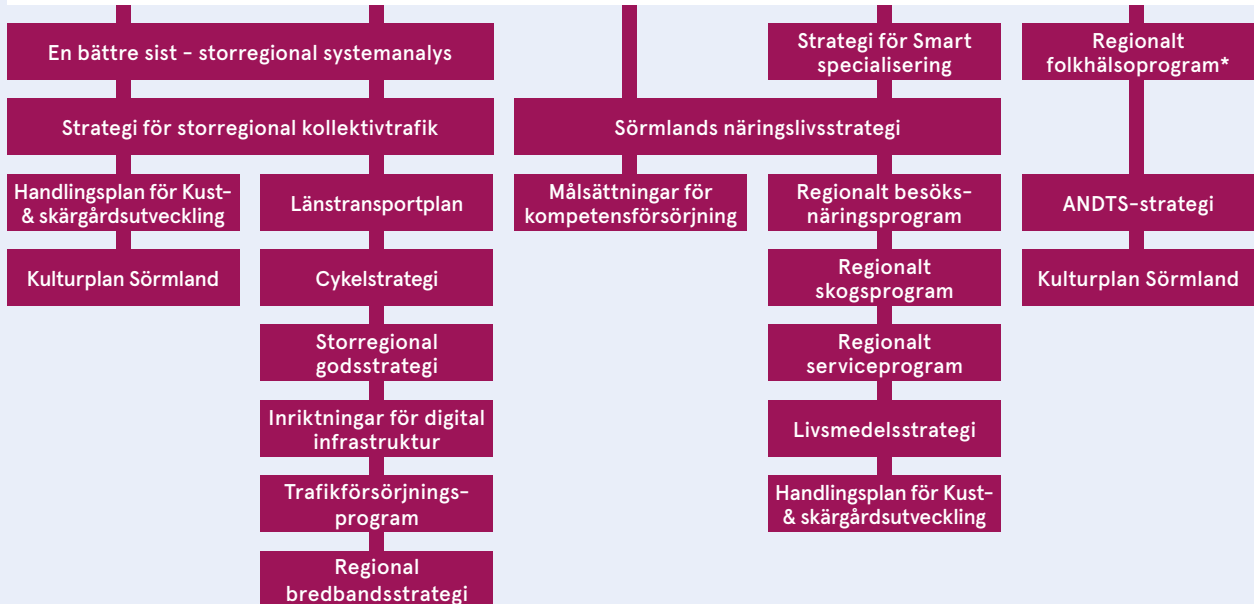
En bättre sist - storregional systemanalys

Strategi för storregional kollektivtrafik

Handlingsplan för Kust- & skärgårdsutveckling

Kulturplan Sörmland

Länstransportplan

Cykelstrategi

Storregional godsstrategi

Inriktningar för digital infrastruktur

Trafikförsörjnings-program

Regional bredbandsstrategi

Strategi för Smart specialisering

Sörmlands näringslivsstrategi

Målsättningar för kompetensförsörjning

Regionalt besöks-näringsprogram

Regionalt skogsprogram

Regionalt serviceprogram

Livsmedelsstrategi

Handlingsplan för Kust- & skärgårdsutveckling

Regionalt folkhälsoprogram*

ANDTS-strategi

Kulturplan Sörmland